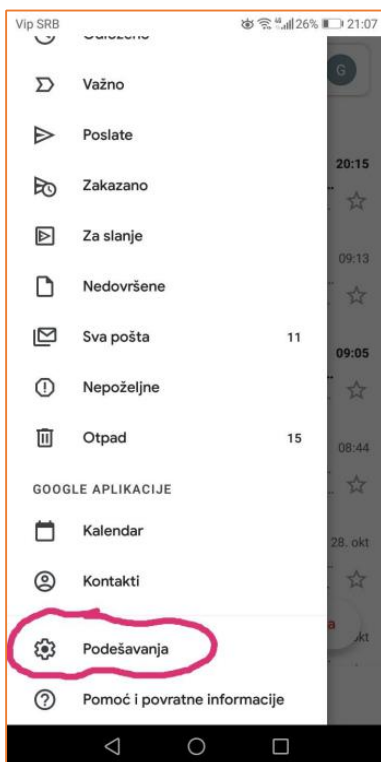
Vip SRB
26% 21:07

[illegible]

Važno

Poslate

Zakazano

Za slanje

Nedovršene

Sva pošta 11

Nepoželjne

Otpad 15

GOOGLE APLIKACIJE

Kalendar

Kontakti

Podešavanja

Pomoć i povratne informacije

G
20:15
09:13
09:05
08:44
28. okt